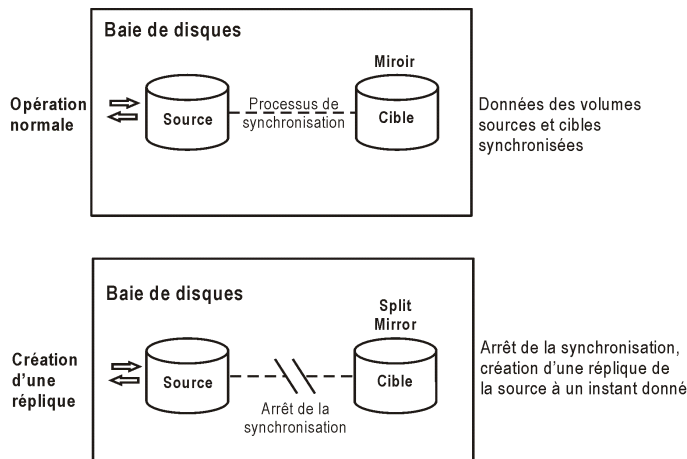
Baie de disques

Opération normale

Source

Processus de synchronisation

Miroir

Cible

Données des volumes sources et cibles synchronisées

Baie de disques

Création d'une réplique

Source

Arrêt de la synchronisation

Split Mirror

Cible

Arrêt de la synchronisation, création d'une réplique de la source à un instant donné